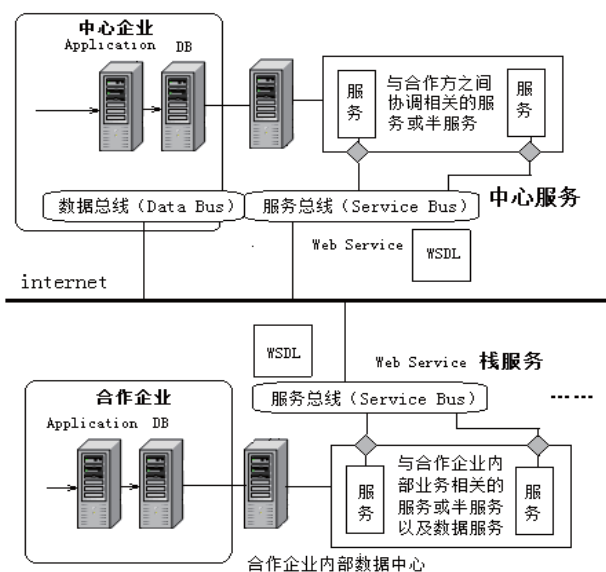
中心企业
Application DB

服务

与合作方之间协调相关的服务或半服务

服务

数据总线（Data Bus）

服务总线（Service Bus）

中心服务

Web Service

WSDL

internet

WSDL

Web Service 栈服务

服务总线（Service Bus）

......

合作企业
Application DB

服务

与合作企业内部业务相关的服务或半服务以及数据服务

服务

合作企业内部数据中心